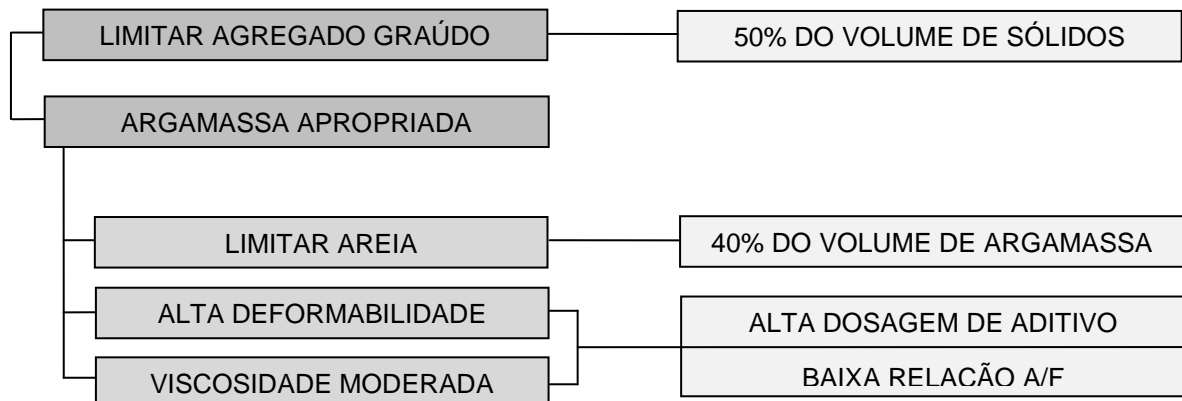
LIMITAR AGREGADO GRAÚDO

50% DO VOLUME DE SÓLIDOS

ARGAMASSA APROPRIADA

LIMITAR AREIA

40% DO VOLUME DE ARGAMASSA

ALTA DEFORMABILIDADE

VISCOSIDADE MODERADA

ALTA DOSAGEM DE ADITIVO

BAIXA RELAÇÃO A/F